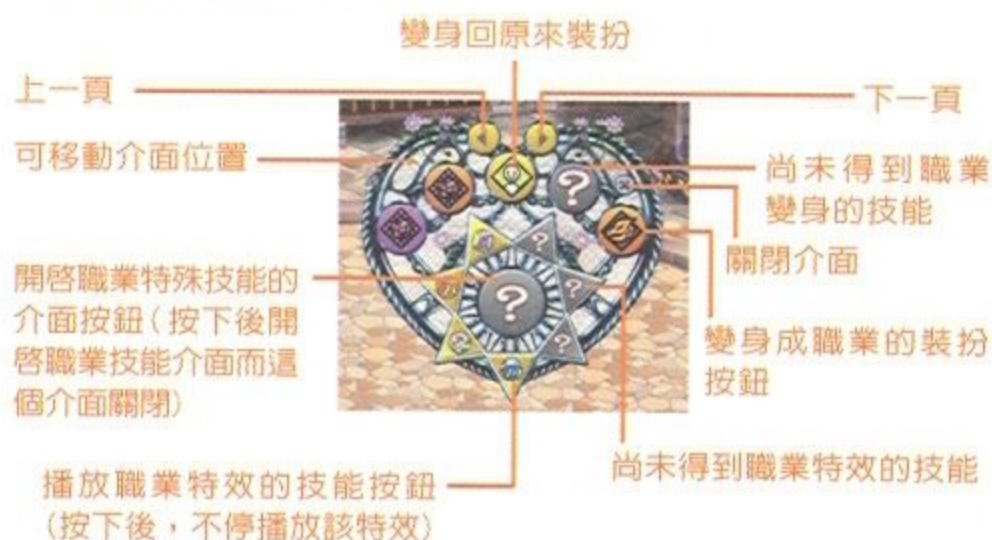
變身回原來裝扮

上一頁

下一頁

可移動介面位置

尚未得到職業變身的技能

關閉介面

開啓職業特殊技能的介面按鈕（按下後開啓職業技能介面而這個介面關閉）

變身成職業的裝扮按鈕

尚未得到職業特效的技能

播放職業特效的技能按鈕（按下後，不停播放該特效）